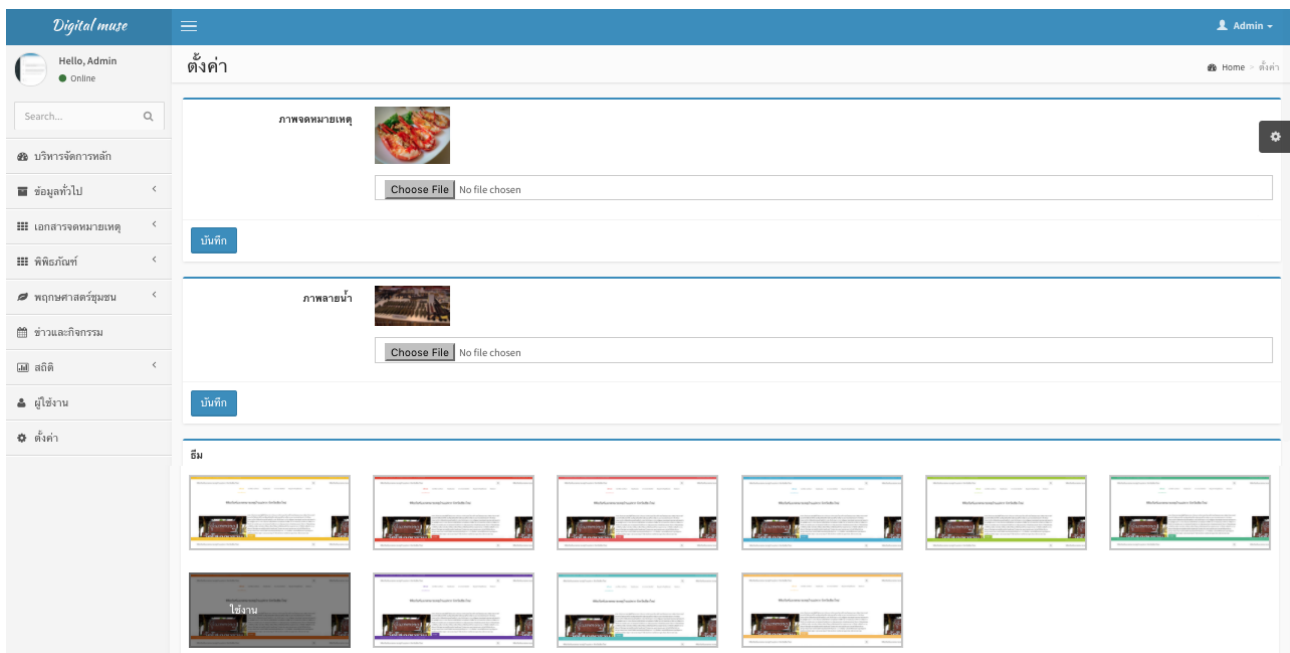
Digital muse

Admin

Hello, Admin
Online

Search...

บริหารจัดการหลัก
ข้อมูลทั่วไป
เอกสารจดหมายเหตุ
พิพิธภัณฑ์
พฤกษศาสตร์ชุมชน
ข่าวและกิจกรรม
สถิติ
ผู้ใช้งาน
ตั้งค่า

ตั้งค่า

Home > ตั้งค่า

ภาพจดหมายเหตุ

Choose File No file chosen

บันทึก

ภาพลายน้ำ

Choose File No file chosen

บันทึก

ธีม

ใช้งาน